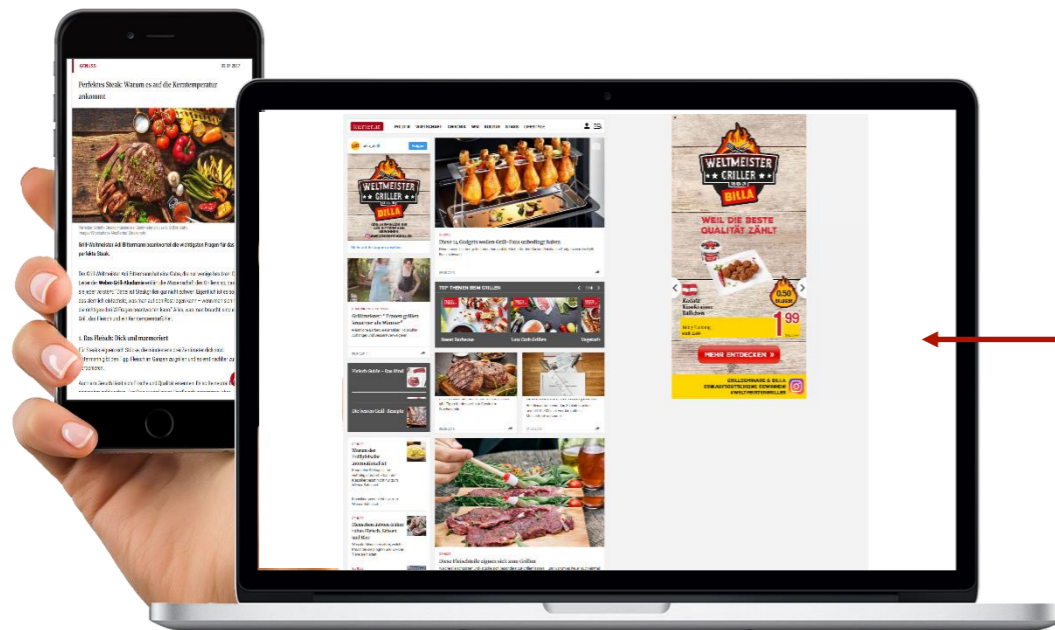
GRILLEN

Perfektes Steak: Warum es auf die Kerntemperatur ankommt

Grill-Weltmeister Adi Bittermann beantwortet die wichtigsten Fragen für das perfekte Steak.

1. Das Fleisch: Dick und marmoriert

WELTMEISTER GRILLER BILLA

Diese 14 Gadgets werden Grill-Fans unbedingt haben

TOP THEMEN BEIM GRILLEN

Sweet Barbecue

Low Carb Grillen

Veggie

Grillen kann "Frauen grillen besser als Männer"

WELTMEISTER GRILLER BILLA

WEIL DIE BESTE QUALITÄT ZÄHLT

0.50 BILLA

1.99

MEHR ENTDECKEN »

GRILLSPARBE & BILLA

Diese Fleischteile eignen sich zum Grillen